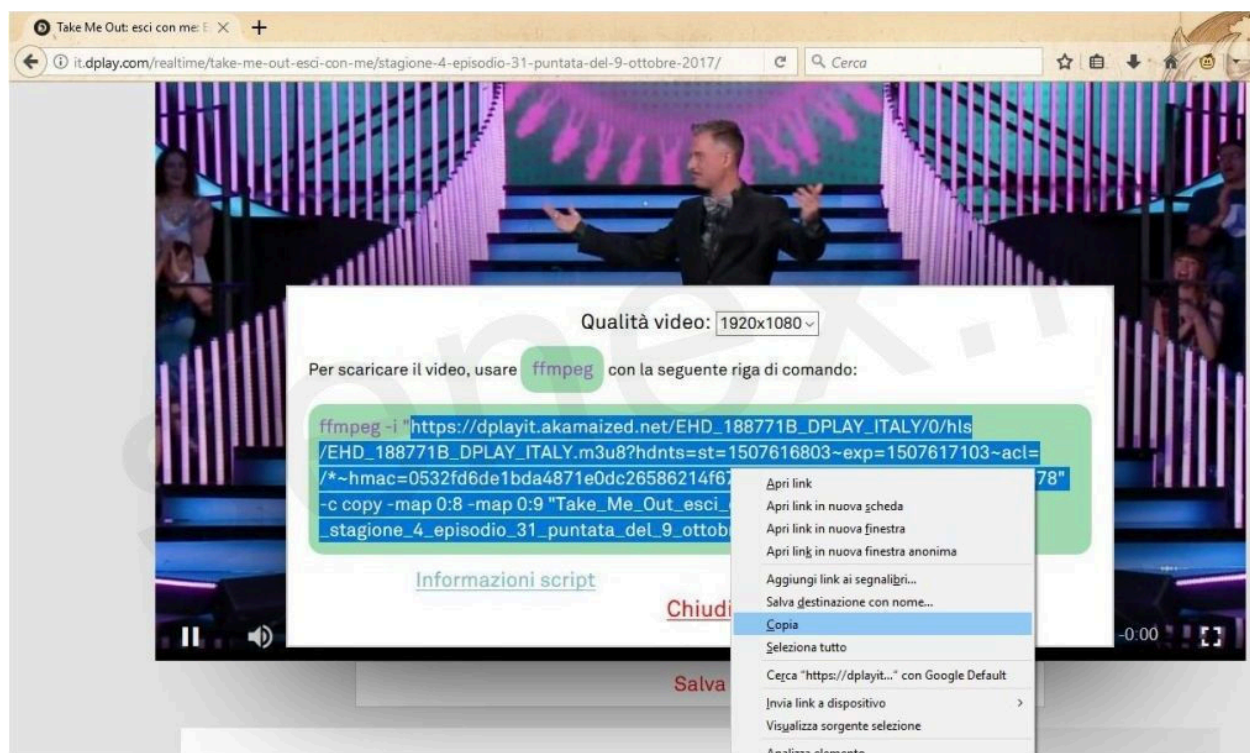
Take Me Out: esci con me: E ×

it.dplay.com/realtime/take-me-out-esci-con-me/stagione-4-episodio-31-puntata-del-9-ottobre-2017/

Cerca

Qualità video: 1920x1080

Per scaricare il video, usare ffmpeg con la seguente riga di comando:

ffmpeg -i "https://dplayit.akamaized.net/EHD_188771B_DPLAY_ITALY/0/hls/EHD_188771B_DPLAY_ITALY.m3u8?hdnts=st=1507616803~exp=1507617103~acl=/*~hmac=0532fd6de1bda4871e0dc26586214f67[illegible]78" -c copy -map 0:8 -map 0:9 "Take_Me_Out_esci_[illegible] _stagione_4_episodio_31_puntata_del_9_ottob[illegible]

Informazioni script

Chiudi

Salva

-0:00

Apri link
Apri link in nuova scheda
Apri link in nuova finestra
Apri link in nuova finestra anonima
Aggiungi link ai segnalibri...
Salva destinazione con nome...
Copia
Seleziona tutto
Cerca "https://dplayit..." con Google Default
Invia link a dispositivo
Visualizza sorgente selezione
Analizza elemento